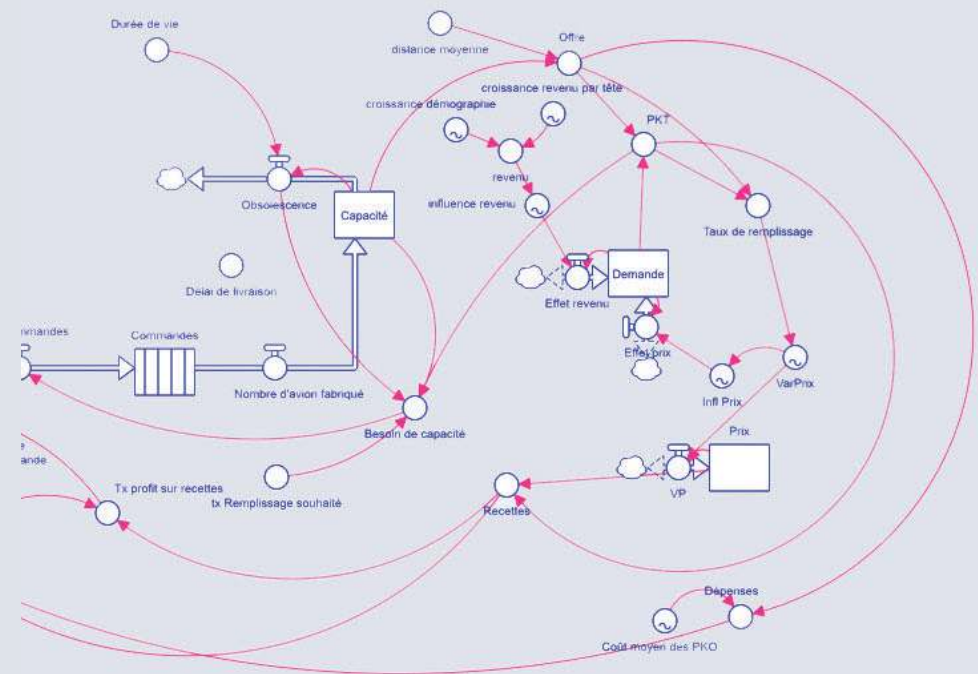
Durée de vie

distance moyenne

Offre

croissance revenu par tête

croissance démographie

PKT

revenu

Obsolescence

Capacité

influence revenu

Taux de remplissage

Délai de livraison

Effet revenu

Demande

Effet prix

mmandes

Commandes

Nombre d'avion fabriqué

Infl Prix

VarPrix

Besoin de capacité

Prix

e

ande

Tx profit sur recettes

tx Remplissage souhaité

VP

Recettes

Dépenses

Coût moyen des PKO